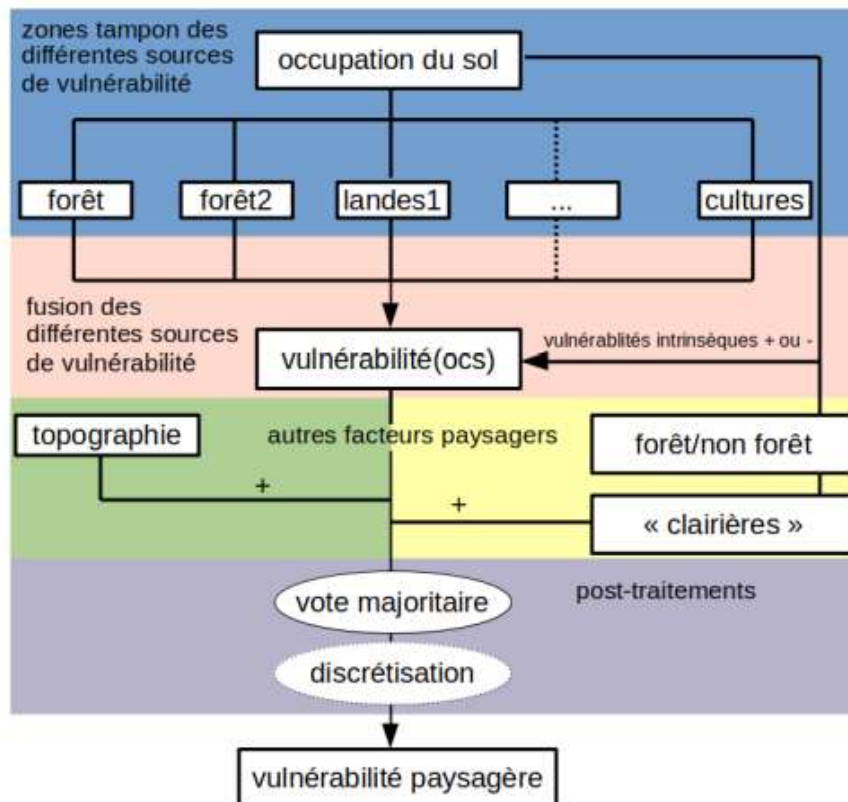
zones tampon des différentes sources de vulnérabilité

occupation du sol

forêt

forêt2

landes1

...

cultures

fusion des différentes sources de vulnérabilité

vulnérabilité(ocs)

vulnérablités intrinsèques + ou -

topographie

autres facteurs paysagers

forêt/non forêt

+

+

« clairières »

vote majoritaire

post-traitements

discrétisation

vulnérabilité paysagère